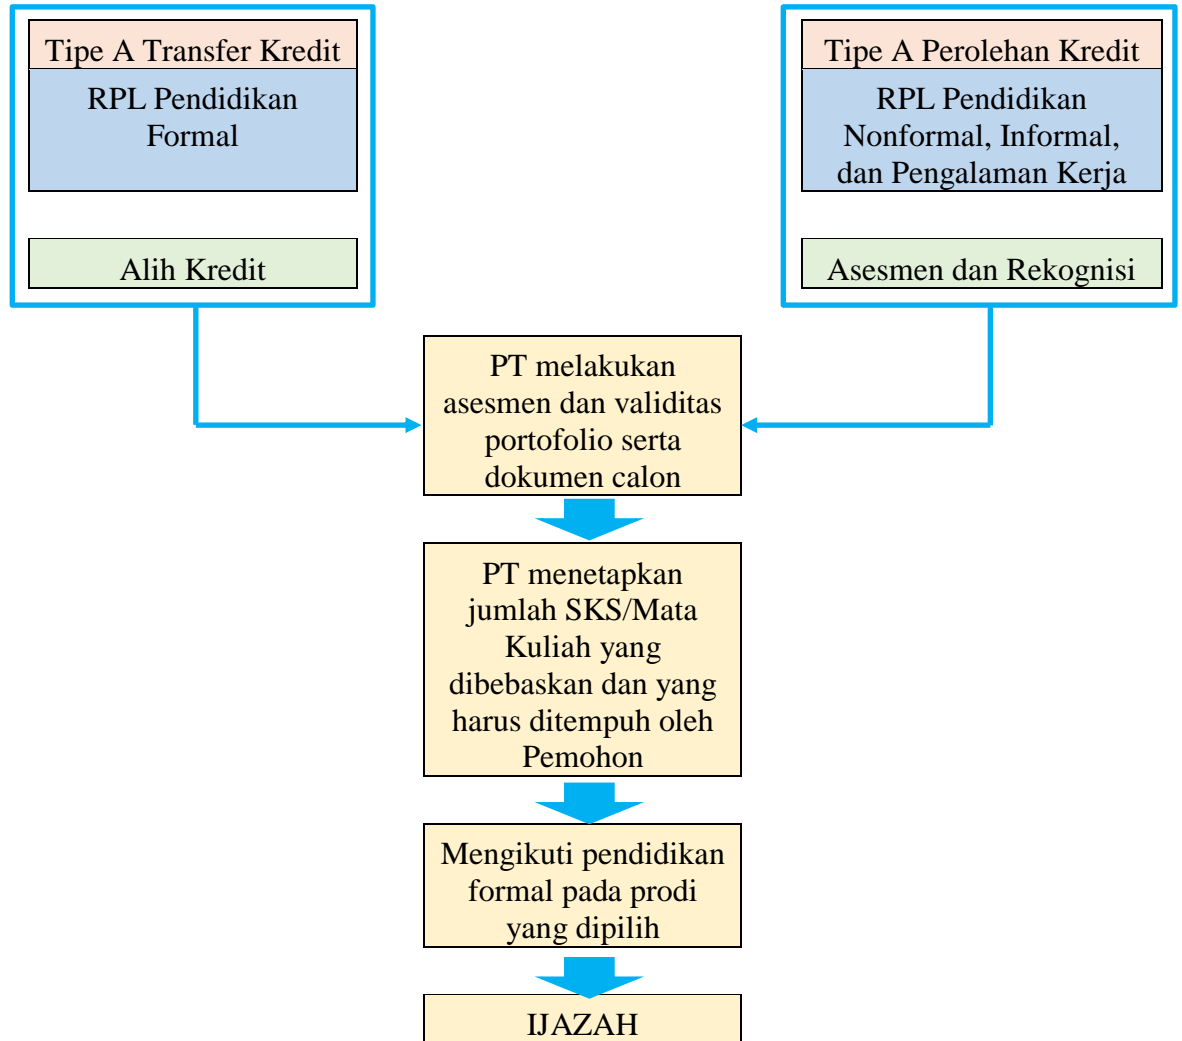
Tipe A Transfer Kredit

RPL Pendidikan Formal

Alih Kredit

Tipe A Perolehan Kredit

RPL Pendidikan Nonformal, Informal, dan Pengalaman Kerja

Asesmen dan Rekognisi

PT melakukan asesmen dan validitas portofolio serta dokumen calon

PT menetapkan jumlah SKS/Mata Kuliah yang dibebaskan dan yang harus ditempuh oleh Pemohon

Mengikuti pendidikan formal pada prodi yang dipilih

IJAZAH